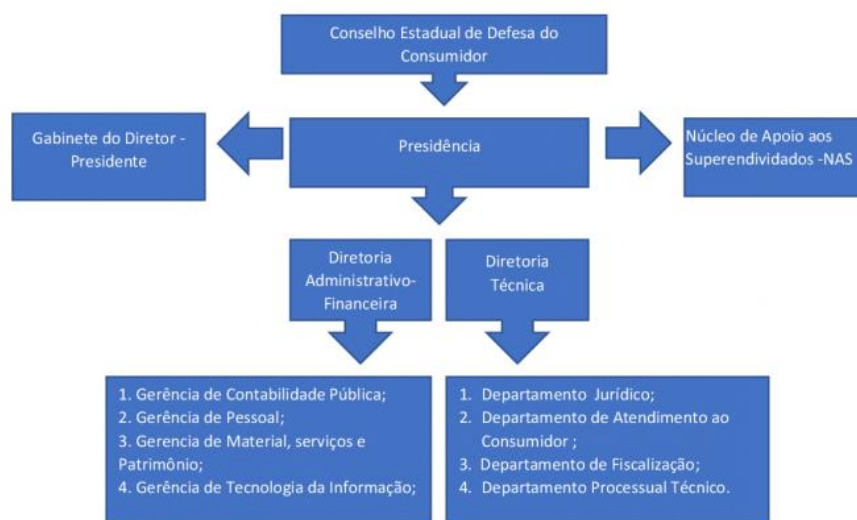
Conselho Estadual de Defesa do Consumidor

Gabinete do Diretor - Presidente

Presidência

Núcleo de Apoio aos Superendividados -NAS

Diretoria Administrativo-Financeira

Diretoria Técnica

1. Gerência de Contabilidade Pública;
2. Gerência de Pessoal;
3. Gerencia de Material, serviços e Patrimônio;
4. Gerência de Tecnologia da Informação;

1. Departamento Jurídico;
2. Departamento de Atendimento ao Consumidor ;
3. Departamento de Fiscalização;
4. Departamento Processual Técnico.